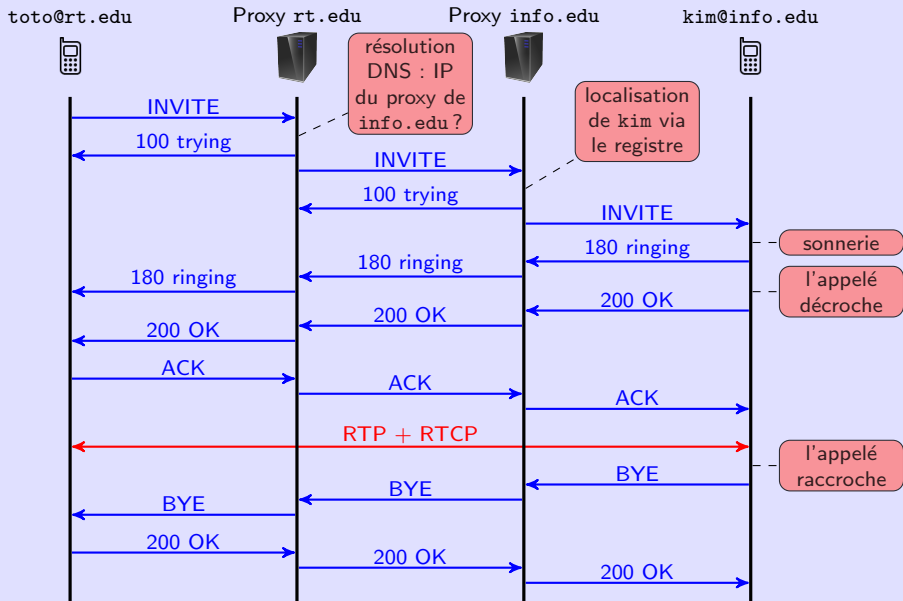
toto@rt.edu

Proxy rt.edu

Proxy info.edu

kim@info.edu

résolution DNS : IP du proxy de info.edu ?

localisation de kim via le registre

INVITE

100 trying

INVITE

100 trying

INVITE

180 ringing

sonnerie

180 ringing

180 ringing

l'appelé décroche

200 OK

200 OK

200 OK

ACK

ACK

ACK

RTP + RTCP

l'appelé raccroche

BYE

BYE

BYE

200 OK

200 OK

200 OK